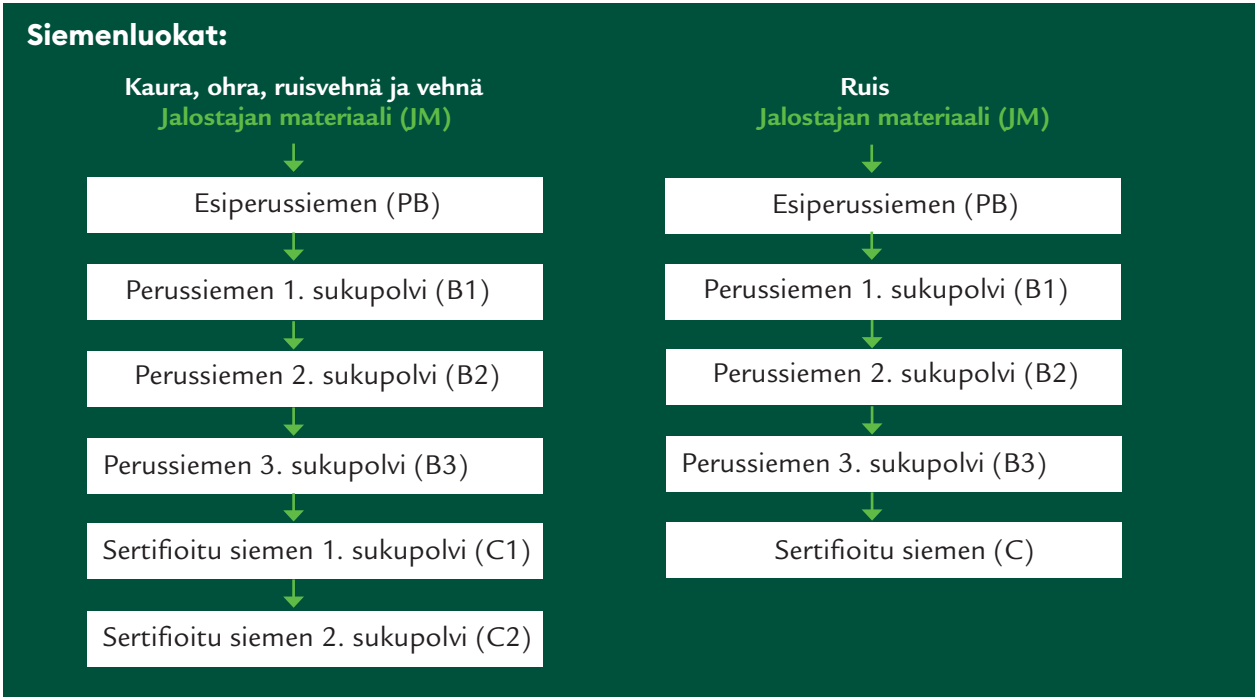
Siemenluokat:

Kaura, ohra, ruisvehnä ja vehnä
Jalostajan materiaali (JM)

Esiperussiemen (PB)

Perussiemen 1. sukupolvi (B1)

Perussiemen 2. sukupolvi (B2)

Perussiemen 3. sukupolvi (B3)

Sertifioitu siemen 1. sukupolvi (C1)

Sertifioitu siemen 2. sukupolvi (C2)

Ruis
Jalostajan materiaali (JM)

Esiperussiemen (PB)

Perussiemen 1. sukupolvi (B1)

Perussiemen 2. sukupolvi (B2)

Perussiemen 3. sukupolvi (B3)

Sertifioitu siemen (C)